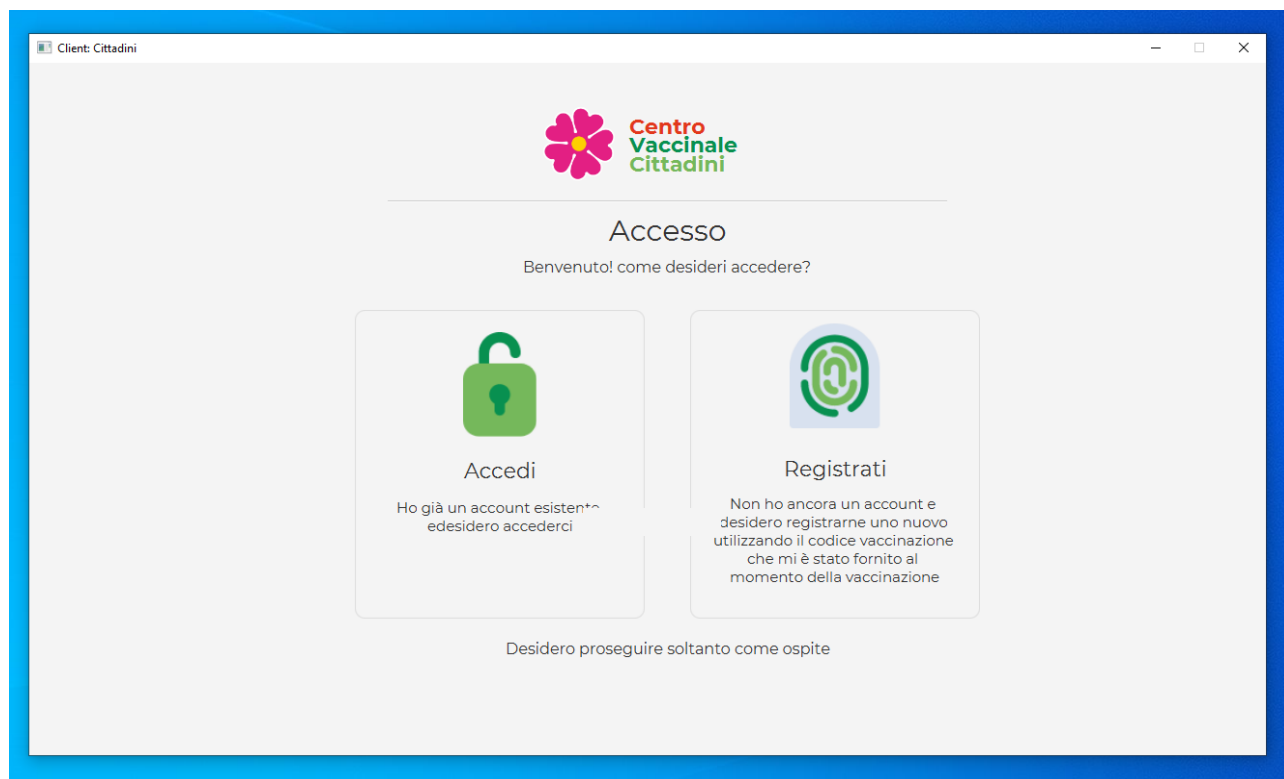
Client: Cittadini

Centro
Vaccinale
Cittadini

Accesso

Benvenuto! come desideri accedere?

Accedi

Ho già un account esistente edesidero accederci

Registrati

Non ho ancora un account e desidero registrarne uno nuovo utilizzando il codice vaccinazione che mi è stato fornito al momento della vaccinazione

Desidero proseguire soltanto come ospite